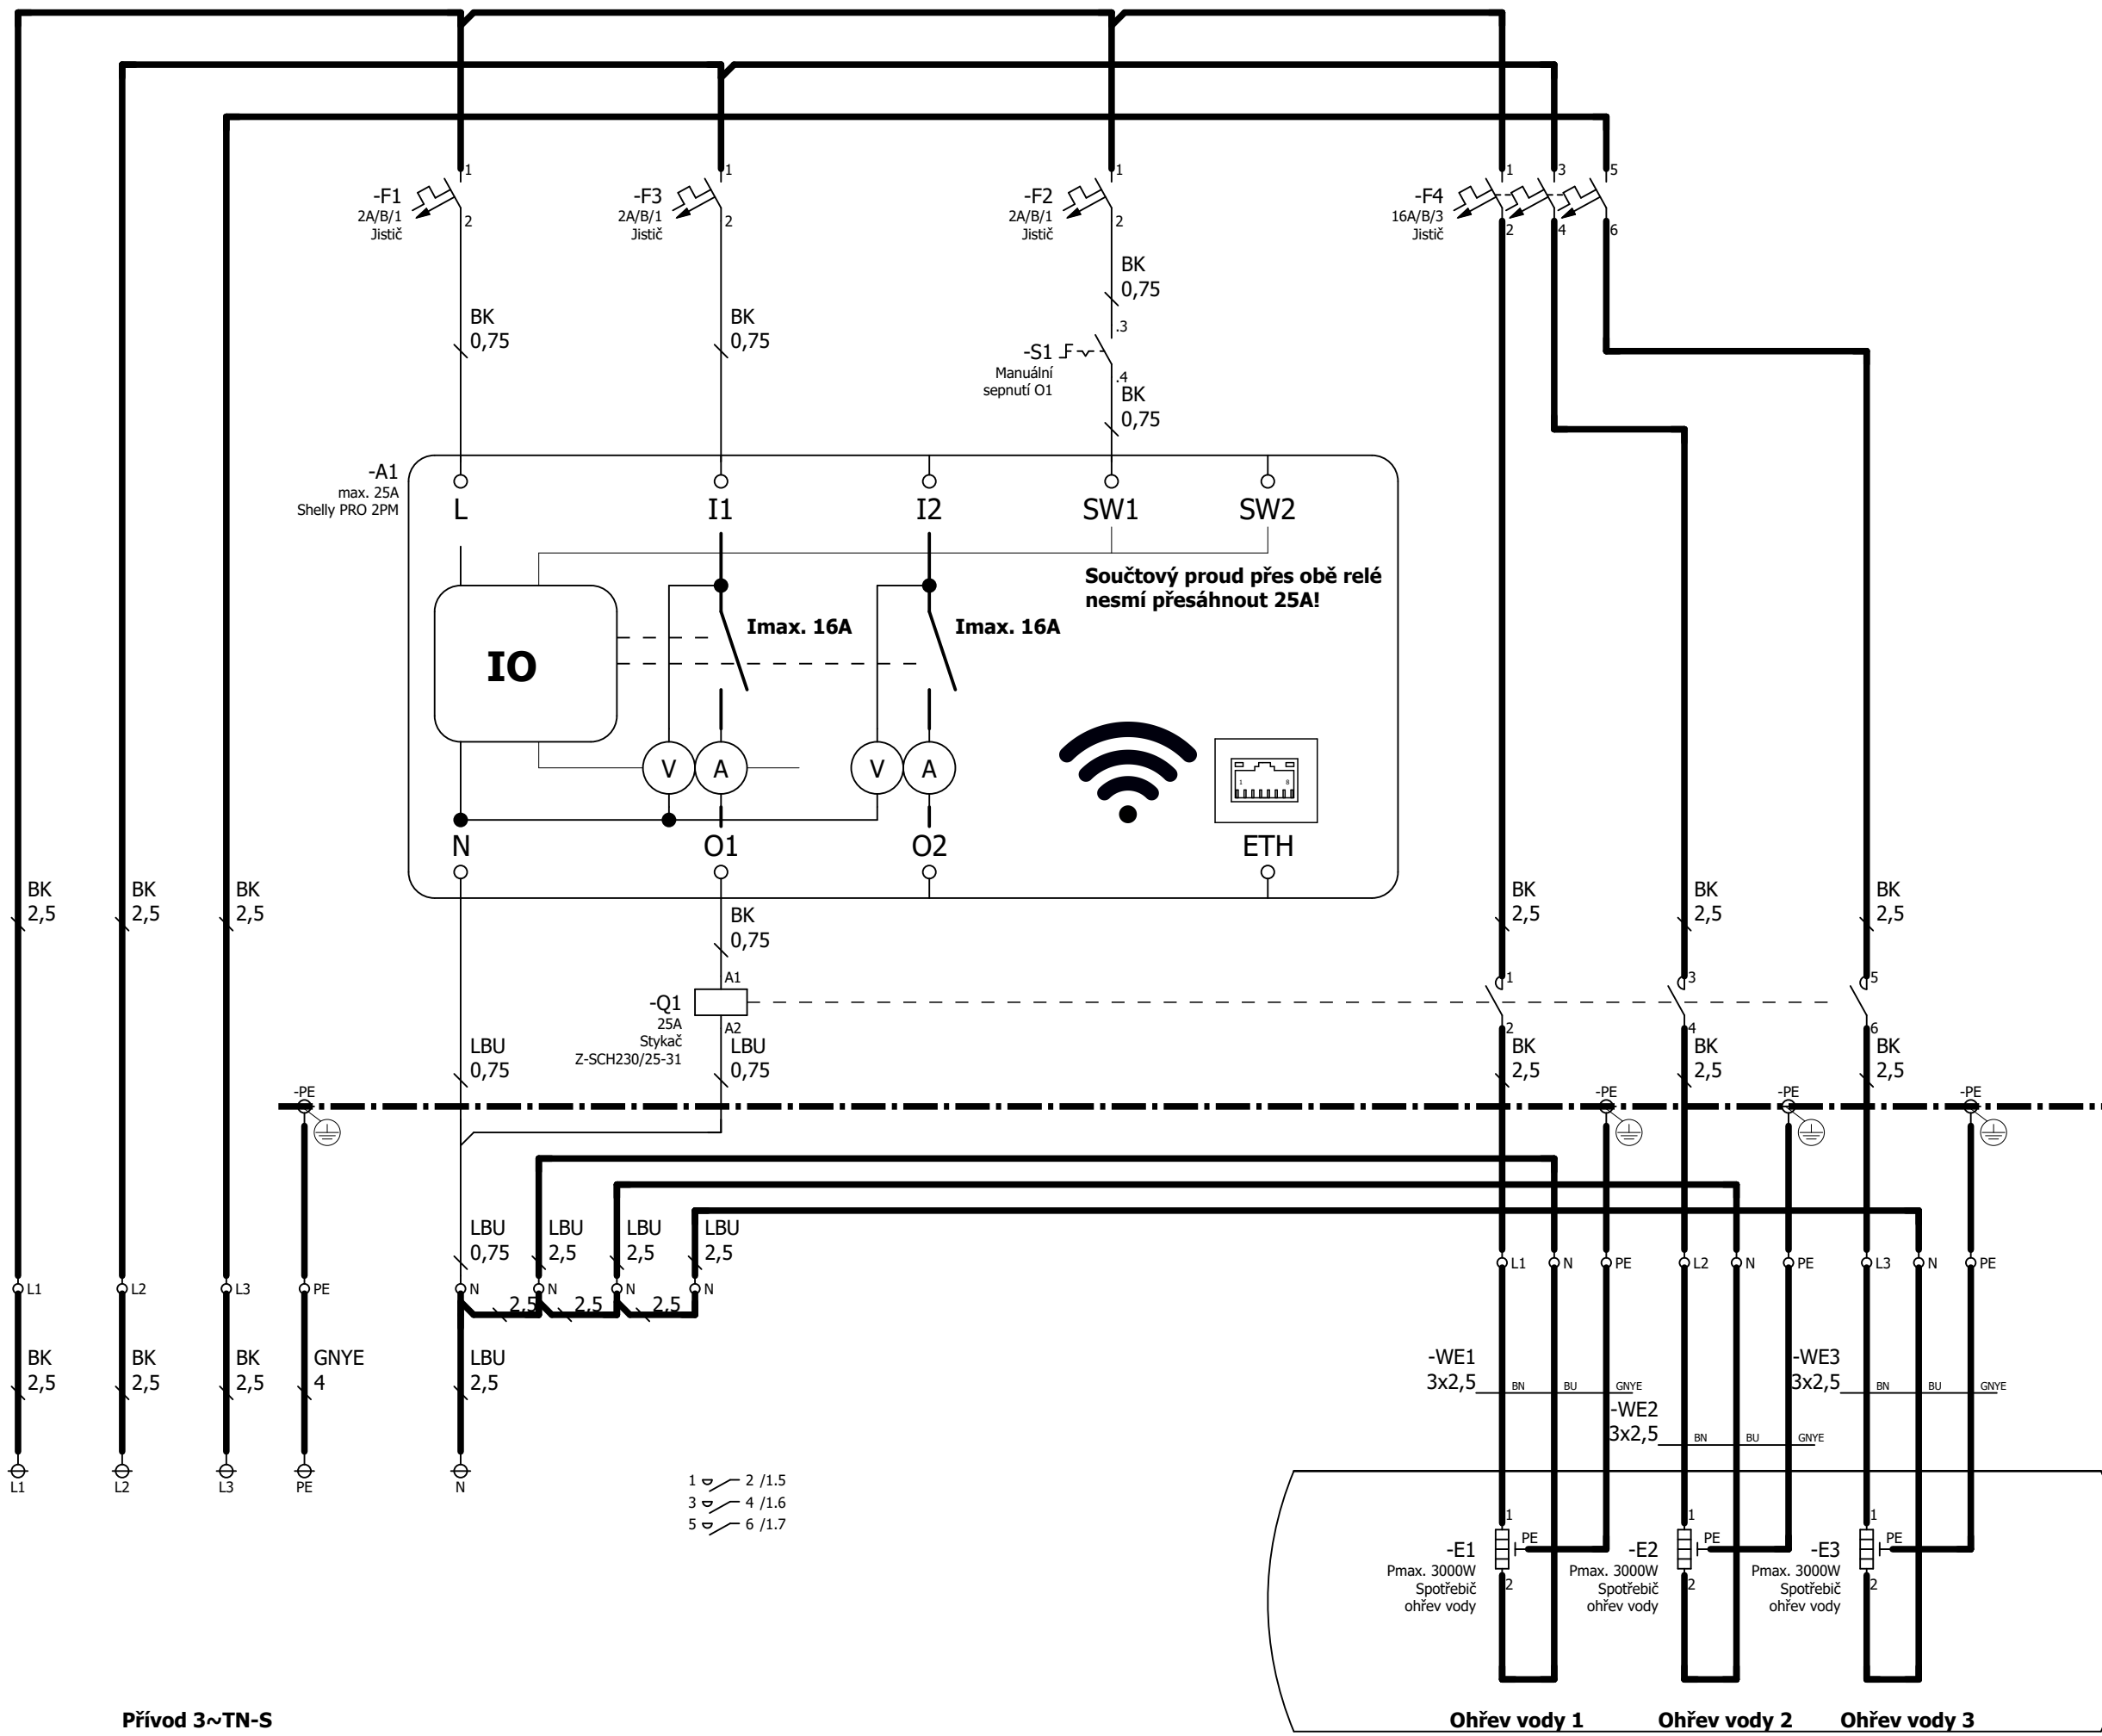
1
-F1
2A/B/1
Jistič
2

1
-F3
2A/B/1
Jistič
2

1
-F2
2A/B/1
Jistič
2

1 3 5
-F4
16A/B/3
Jistič
2 4 6

BK
0,75

BK
0,75

BK
0,75
.3
-S1
Manuální
sepnutí O1
.4
BK
0,75

-A1
max. 25A
Shelly PRO 2PM

L I1 I2 SW1 SW2

IO

Imax. 16A

Imax. 16A

Součtový proud přes obě relé nesmí přesáhnout 25A!

V A V A

N O1 O2 ETH

BK
2,5
BK
2,5
BK
2,5

BK
0,75
A1
-Q1
25A
Stykač
Z-SCH230/25-31
A2

LBU
0,75
LBU
0,75

BK
2,5
BK
2,5
BK
2,5

1 3 5
2 4 6

BK
2,5
BK
2,5
BK
2,5

-PE
-PE
-PE
-PE

LBU
0,75
LBU
2,5
LBU
2,5
LBU
2,5

L1 L2 L3 PE N N N N
2,5 2,5 2,5

BK
2,5
BK
2,5
BK
2,5
GNYE
4
LBU
2,5

L1 L2 L3 PE N

L1 N PE L2 N PE L3 N PE

-WE1
3x2,5
BN BU GNYE
-WE2
3x2,5
BN BU GNYE
-WE3
3x2,5
BN BU GNYE

1 2 /1.5
3 4 /1.6
5 6 /1.7

1
PE
-E1
Pmax. 3000W
Spotřebič
ohřev vody
2

1
PE
-E2
Pmax. 3000W
Spotřebič
ohřev vody
2

1
PE
-E3
Pmax. 3000W
Spotřebič
ohřev vody
2

Přívod 3~TN-S

Ohřev vody 1 Ohřev vody 2 Ohřev vody 3